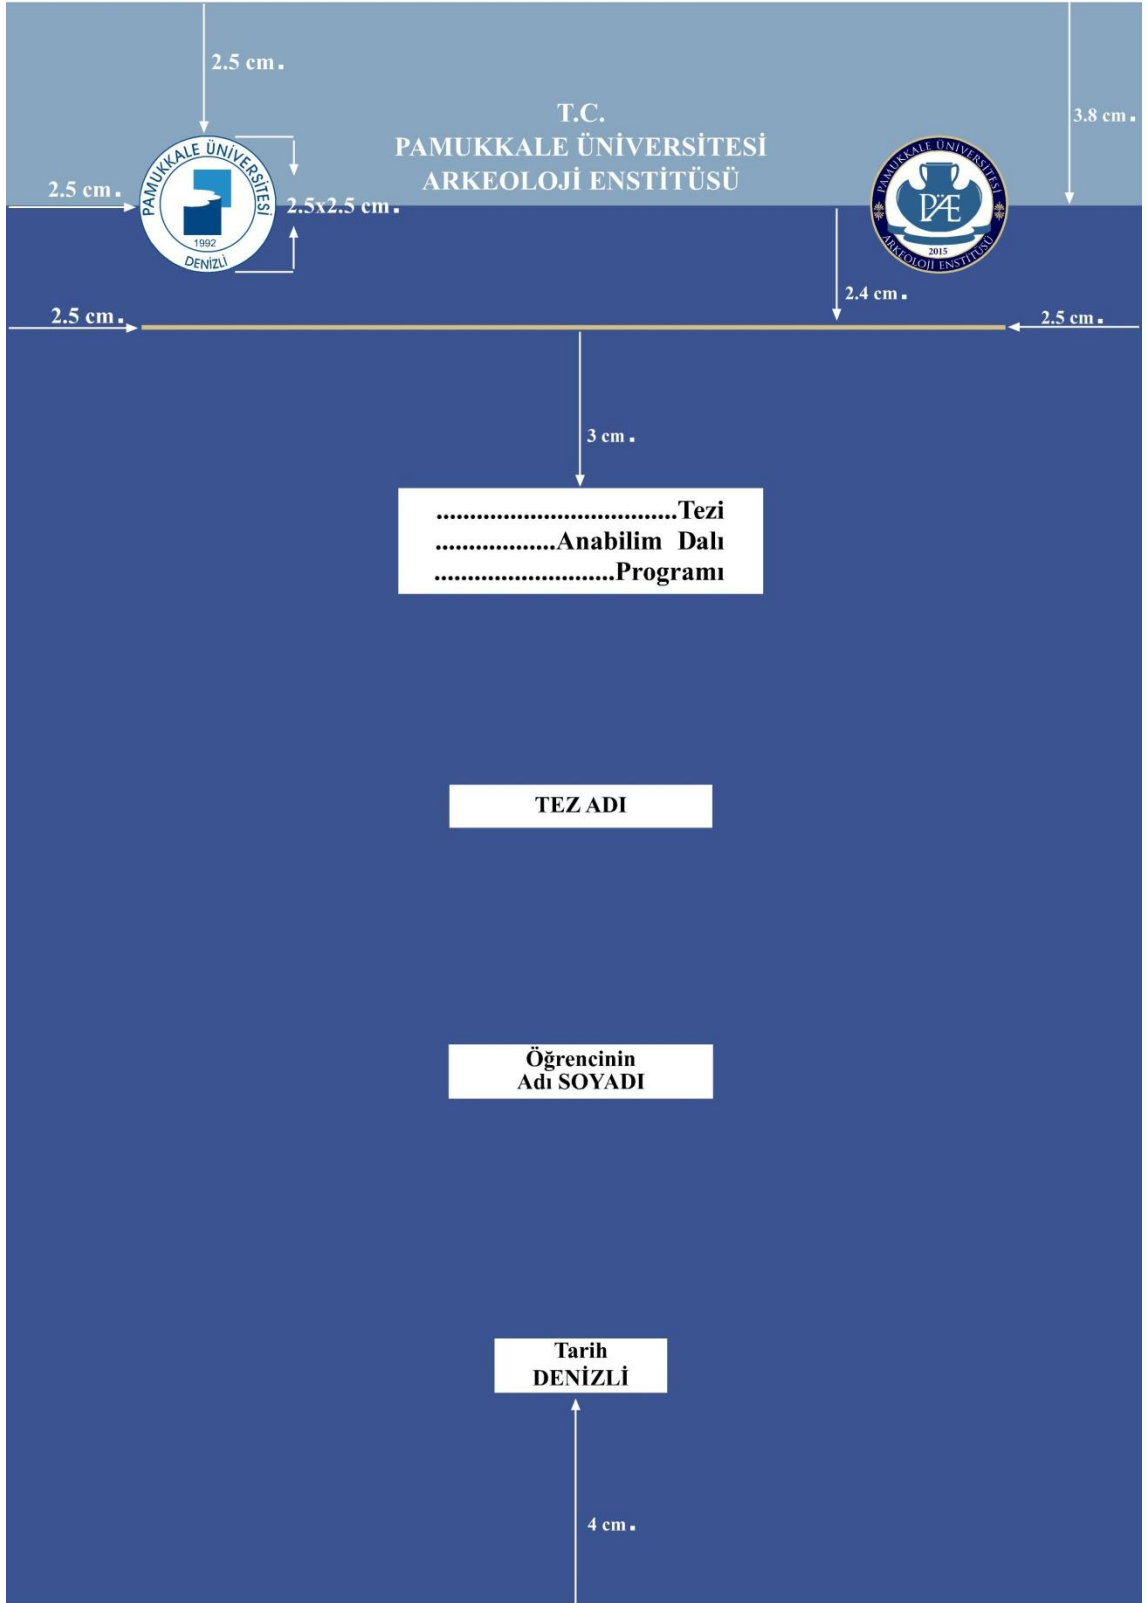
2.5 cm.

T.C.
PAMUKKALE ÜNİVERSİTESİ
ARKEOLOJİ ENSTİTÜSÜ

3.8 cm.

2.5 cm.

PAMUKKALE ÜNİVERSİTESİ
1992
DENİZLİ

2.5x2.5 cm.

PAMUKKALE ÜNİVERSİTESİ
PÆ
2015
ARKEOLOJİ ENSTİTÜSÜ

2.4 cm.

2.5 cm.

2.5 cm.

3 cm.

....................................Tezi
..................Anabilim Dalı
...........................Programı

TEZ ADI

Öğrencinin
Adı SOYADI

Tarih
DENİZLİ

4 cm.